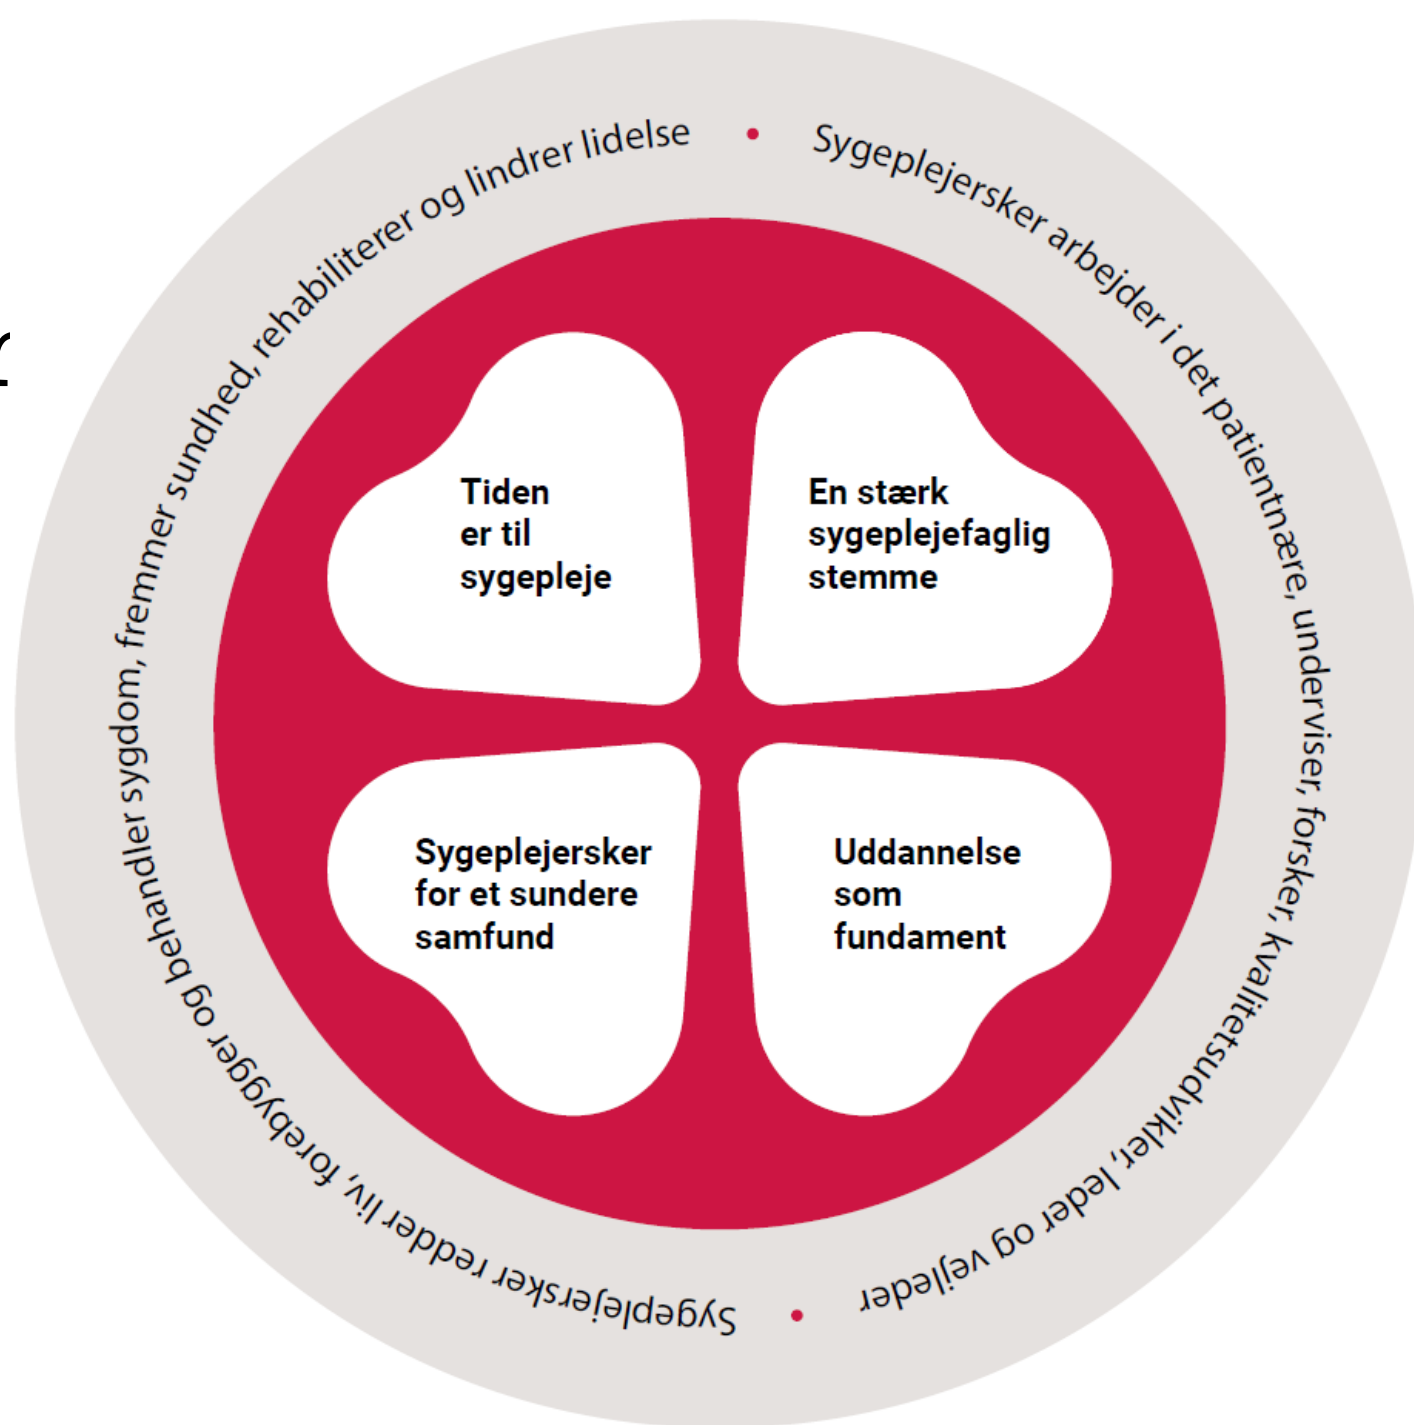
Sygeplejersker arbejder i det patientnære, underviser, forsker, kvalitetsudvikler, leder og vejleder • Sygeplejersker redder liv, forebygger og behandler sygdom, fremmer sundhed, rehabiliterer og lindrer lidelse •

Tiden er til sygepleje

En stærk sygeplejefaglig stemme

Sygeplejersker for et sundere samfund

Uddannelse som fundament